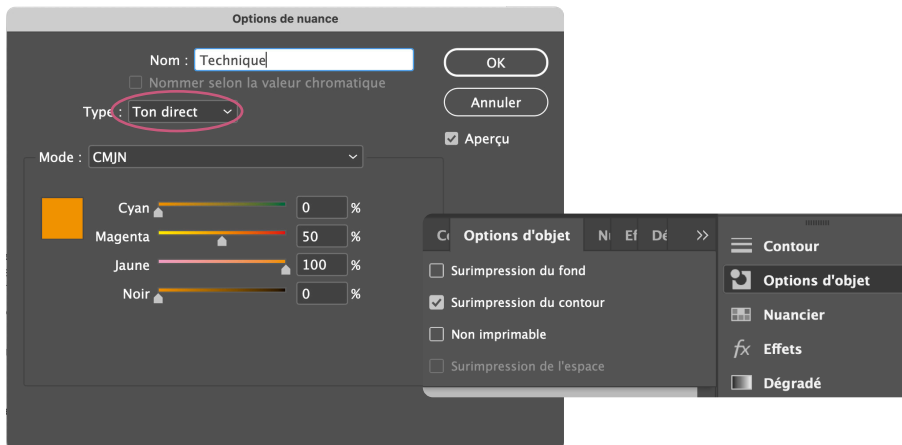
Options de nuance

Nom : Technique

Nommer selon la valeur chromatique

Type : Ton direct

OK

Annuler

Aperçu

Mode : CMJN

Cyan 0 %

Magenta 50 %

Jaune 100 %

Noir 0 %

Co Options d'objet Nu Ef Dé »

Surimpression du fond

Surimpression du contour

Non imprimable

Surimpression de l'espace

Contour

Options d'objet

Nuancier

Effets

Dégradé